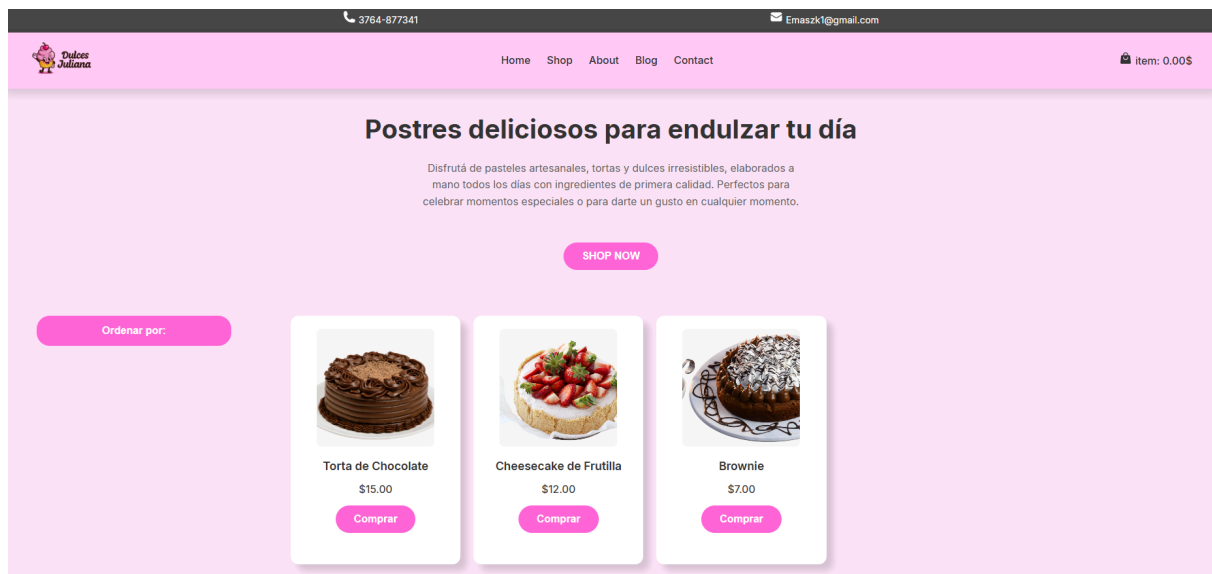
3764-877341

Emaszk1@gmail.com

Dulces Juliana

Home Shop About Blog Contact

item: 0.00$

Postres deliciosos para endulzar tu día

Disfrutá de pasteles artesanales, tortas y dulces irresistibles, elaborados a mano todos los días con ingredientes de primera calidad. Perfectos para celebrar momentos especiales o para darte un gusto en cualquier momento.

SHOP NOW

Ordenar por:

Torta de Chocolate

$15.00

Comprar

Cheesecake de Frutilla

$12.00

Comprar

Brownie

$7.00

Comprar